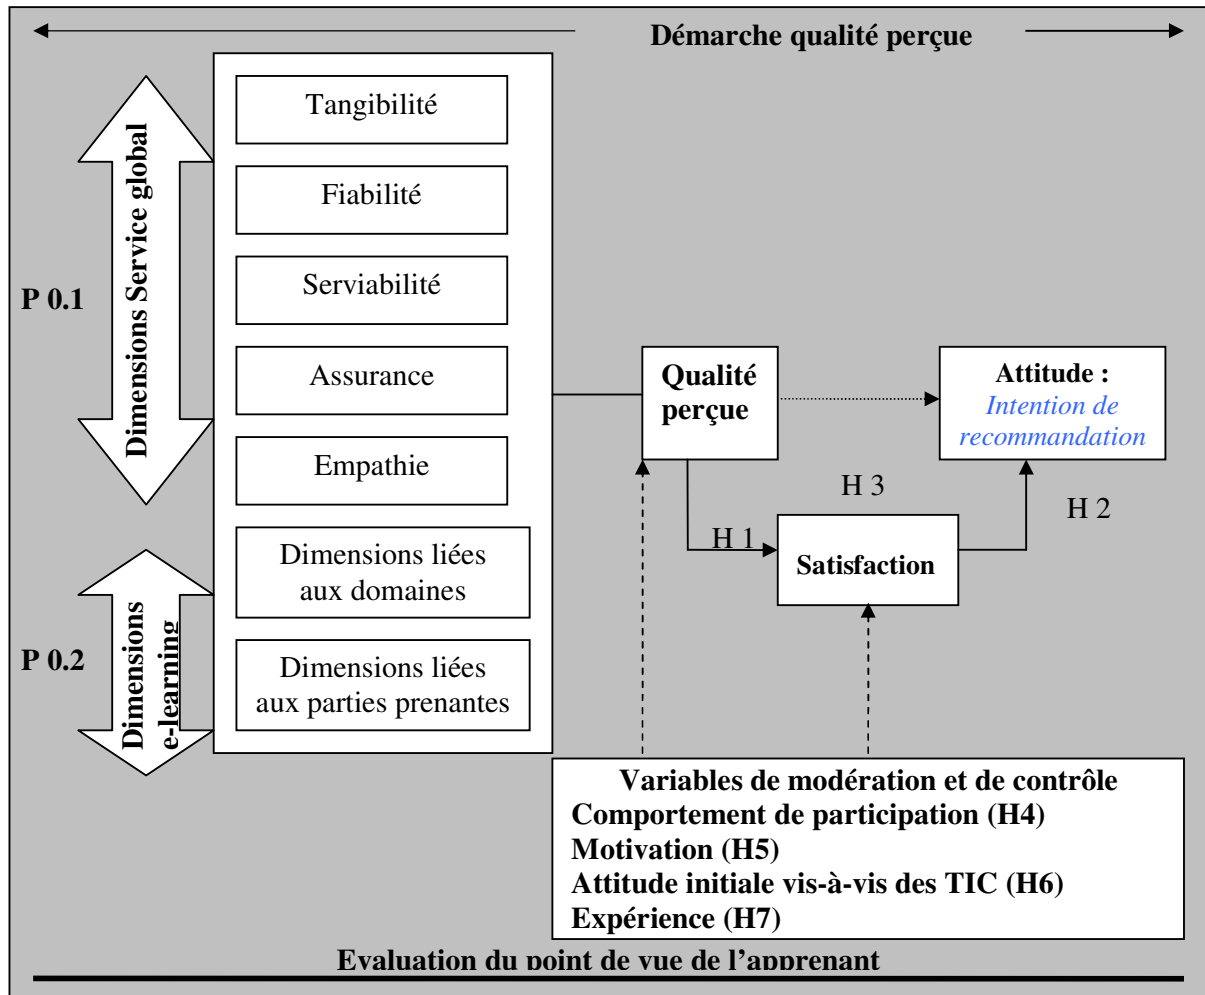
Démarche qualité perçue

P 0.1

Dimensions Service global

Tangibilité

Fiabilité

Serviabilité

Assurance

Empathie

Dimensions liées aux domaines

Dimensions liées aux parties prenantes

P 0.2

Dimensions e-learning

Qualité perçue

Attitude : Intention de recommandation

H 3

H 2

H 1

Satisfaction

Variables de modération et de contrôle
Comportement de participation (H4)
Motivation (H5)
Attitude initiale vis-à-vis des TIC (H6)
Expérience (H7)

Evaluation du point de vue de l'apprenant